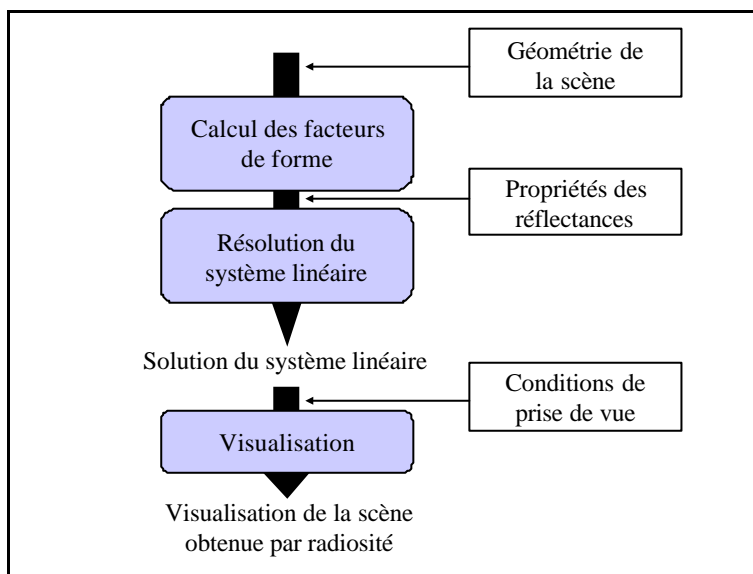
Géométrie de la scène

Calcul des facteurs de forme

Propriétés des réflectances

Résolution du système linéaire

Solution du système linéaire

Conditions de prise de vue

Visualisation

Visualisation de la scène obtenue par radiosité